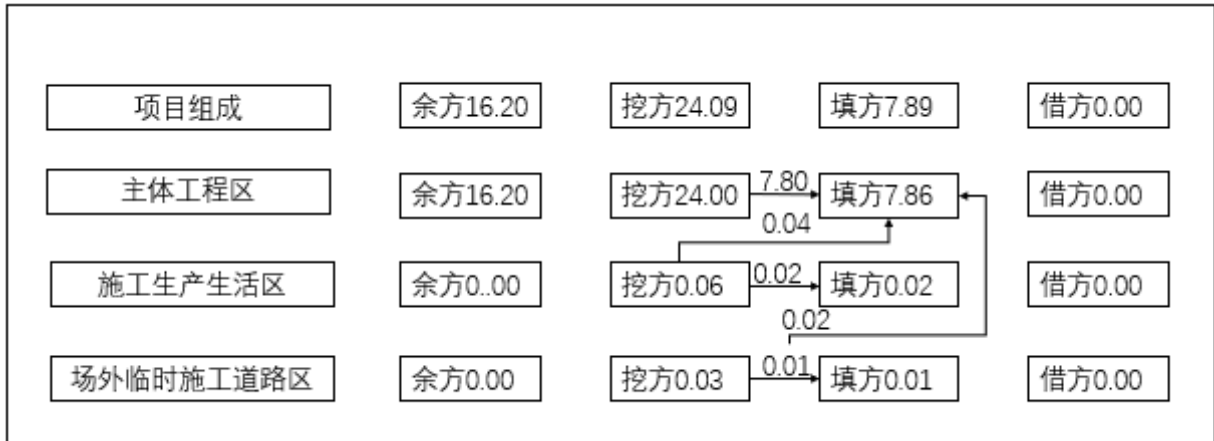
项目组成

余方16.20

挖方24.09

填方7.89

借方0.00

主体工程区

余方16.20

挖方24.00

7.80

填方7.86

借方0.00

0.04

施工生产生活区

余方0..00

挖方0.06

0.02

填方0.02

借方0.00

0.02

场外临时施工道路区

余方0.00

挖方0.03

0.01

填方0.01

借方0.00